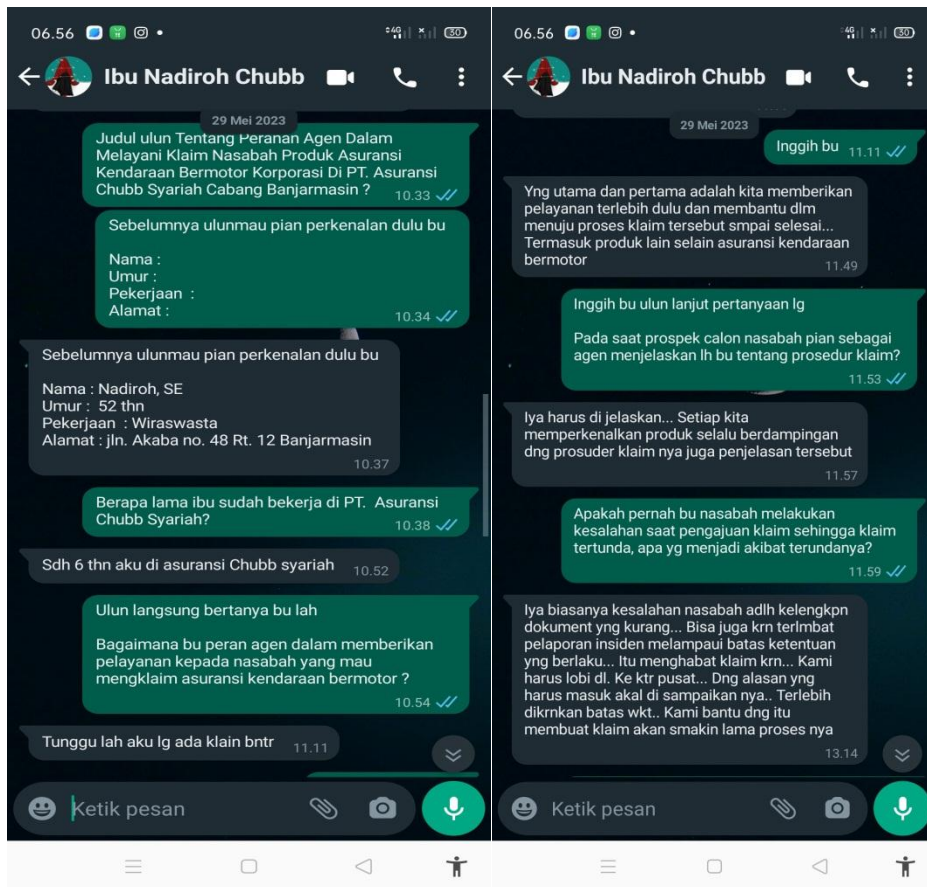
06.56

Ibu Nadiroh Chubb

29 Mei 2023

Judul ulun Tentang Peranan Agen Dalam Melayani Klaim Nasabah Produk Asuransi Kendaraan Bermotor Korporasi Di PT. Asuransi Chubb Syariah Cabang Banjarmasin ? 10.33

Sebelumnya ulunmau pian perkenalan dulu bu

Nama :
Umur :
Pekerjaan :
Alamat : 10.34

Sebelumnya ulunmau pian perkenalan dulu bu

Nama : Nadiroh, SE
Umur : 52 thn
Pekerjaan : Wiraswasta
Alamat : jln. Akaba no. 48 Rt. 12 Banjarmasin 10.37

Berapa lama ibu sudah bekerja di PT. Asuransi Chubb Syariah? 10.38

Sdh 6 thn aku di asuransi Chubb syariah 10.52

Ulun langsung bertanya bu lah

Bagaimana bu peran agen dalam memberikan pelayanan kepada nasabah yang mau mengklaim asuransi kendaraan bermotor ? 10.54

Tunggu lah aku lg ada klain bntr 11.11

Ketik pesan

06.56

Ibu Nadiroh Chubb

29 Mei 2023

Inggih bu 11.11

Yng utama dan pertama adalah kita memberikan pelayanan terlebih dulu dan membantu dlm menuju proses klaim tersebut smpai selesai... Termasuk produk lain selain asuransi kendaraan bermotor 11.49

Inggih bu ulun lanjut pertanyaan lg

Pada saat prospek calon nasabah pian sebagai agen menjelaskan lh bu tentang prosedur klaim? 11.53

Iya harus di jelaskan... Setiap kita memperkenalkan produk selalu berdampingan dng prosuder klaim nya juga penjelasan tersebut 11.57

Apakah pernah bu nasabah melakukan kesalahan saat pengajuan klaim sehingga klaim tertunda, apa yg menjadi akibat terundanya? 11.59

Iya biasanya kesalahan nasabah adlh kelengkpn dokument yng kurang... Bisa juga krn terlmbat pelaporan insiden melampaui batas ketentuan yng berlaku... Itu menghabat klaim krn... Kami harus lobi dl. Ke ktr pusat... Dng alasan yng harus masuk akal di sampaikan nya.. Terlebih dikrnkan batas wkt.. Kami bantu dng itu membuat klaim akan smakin lama proses nya 13.14

Ketik pesan